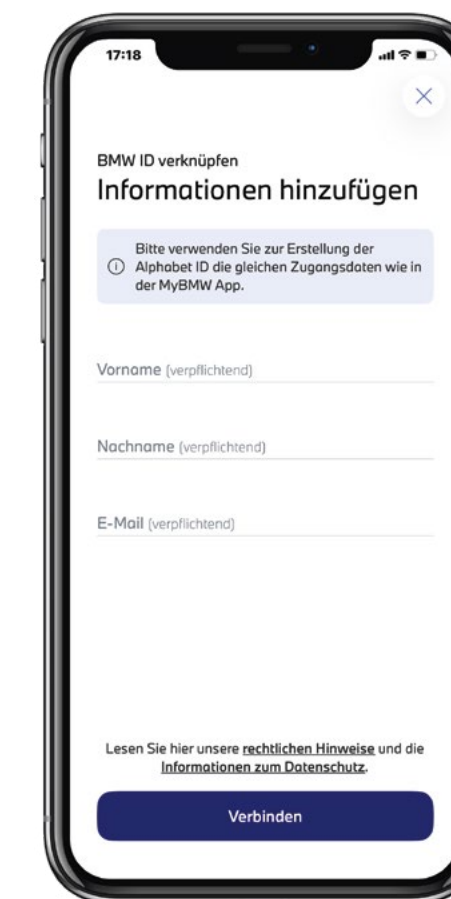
17:18

×

BMW ID verknüpfen

Informationen hinzufügen

Bitte verwenden Sie zur Erstellung der Alphabet ID die gleichen Zugangsdaten wie in der MyBMW App.

Vorname (verpflichtend)

Nachname (verpflichtend)

E-Mail (verpflichtend)

Lesen Sie hier unsere rechtlichen Hinweise und die Informationen zum Datenschutz.

Verbinden